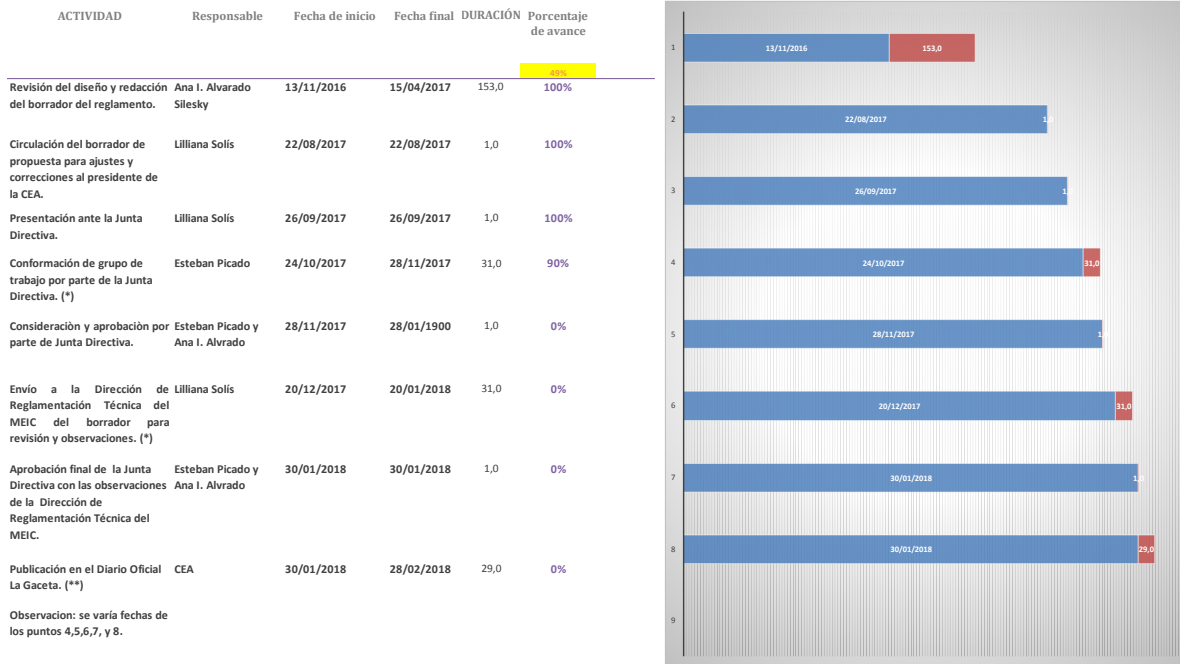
| ACTIVIDAD | Responsable | Fecha de inicio | Fecha final | DURACIÓN | Porcentaje de avance |
|---|---|---|---|---|---|
| | | | | | 49% |
| Revisión del diseño y redacción del borrador del reglamento. | Ana I. Alvarado Silesky | 13/11/2016 | 15/04/2017 | 153,0 | 100% |
| Circulación del borrador de propuesta para ajustes y correcciones al presidente de la CEA. | Lilliana Solís | 22/08/2017 | 22/08/2017 | 1,0 | 100% |
| Presentación ante la Junta Directiva. | Lilliana Solís | 26/09/2017 | 26/09/2017 | 1,0 | 100% |
| Conformación de grupo de trabajo por parte de la Junta Directiva. (*) | Esteban Picado | 24/10/2017 | 28/11/2017 | 31,0 | 90% |
| Consideraciòn y aprobaciòn por parte de Junta Directiva. | Esteban Picado y Ana I. Alvrado | 28/11/2017 | 28/01/1900 | 1,0 | 0% |
| Envío a la Dirección de Reglamentación Técnica del MEIC del borrador para revisión y observaciones. (*) | Lilliana Solís | 20/12/2017 | 20/01/2018 | 31,0 | 0% |
| Aprobación final de la Junta Directiva con las observaciones de la Dirección de Reglamentación Técnica del MEIC. | Esteban Picado y Ana I. Alvrado | 30/01/2018 | 30/01/2018 | 1,0 | 0% |
| Publicación en el Diario Oficial La Gaceta. (**) | CEA | 30/01/2018 | 28/02/2018 | 29,0 | 0% |

Observacion: se varía fechas de los puntos 4,5,6,7, y 8.

1 13/11/2016 153,0
2 22/08/2017 1,0
3 26/09/2017 1,0
4 24/10/2017 31,0
5 28/11/2017 1,0
6 20/12/2017 31,0
7 30/01/2018 1,0
8 30/01/2018 29,0
9